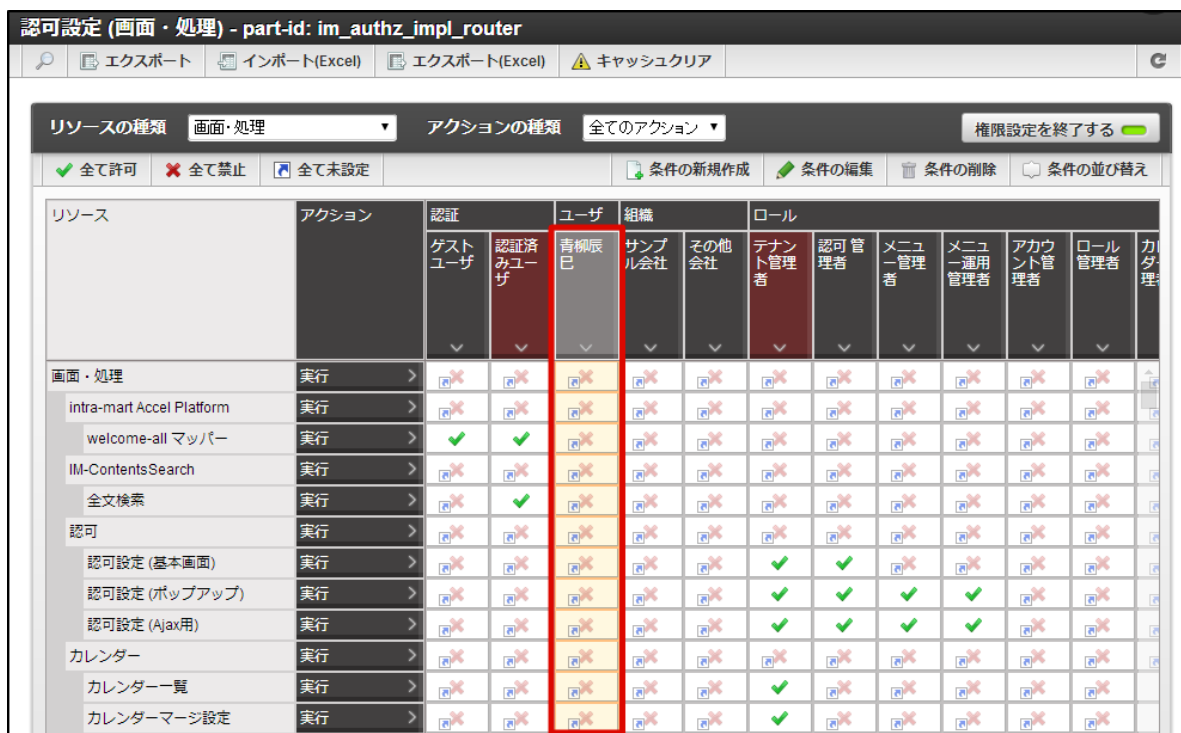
認可設定 (画面・処理) - part-id: im_authz_impl_router

エクスポート　インポート(Excel)　エクスポート(Excel)　キャッシュクリア

リソースの種類　画面・処理　アクションの種類　全てのアクション　権限設定を終了する

全て許可　全て禁止　全て未設定　条件の新規作成　条件の編集　条件の削除　条件の並び替え

| リソース | アクション | 認証 ゲストユーザ | 認証 認証済みユーザ | ユーザ 青柳辰巳 | 組織 サンプル会社 | 組織 その他会社 | ロール テナント管理者 | ロール 認可管理者 | ロール メニュー管理者 | ロール メニュー運用管理者 | ロール アカウント管理者 | ロール ロール管理者 | ロール カ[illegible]ダ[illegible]理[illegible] |
|---|---|---|---|---|---|---|---|---|---|---|---|---|---|
| 画面・処理 | 実行 | | | | | | | | | | | | |
| intra-mart Accel Platform | 実行 | | | | | | | | | | | | |
| welcome-all マッパー | 実行 | ✔ | ✔ | | | | | | | | | | |
| IM-ContentsSearch | 実行 | | | | | | | | | | | | |
| 全文検索 | 実行 | | ✔ | | | | | | | | | | |
| 認可 | 実行 | | | | | | | | | | | | |
| 認可設定 (基本画面) | 実行 | | | | | | ✔ | ✔ | | | | | |
| 認可設定 (ポップアップ) | 実行 | | | | | | ✔ | ✔ | ✔ | ✔ | | | |
| 認可設定 (Ajax用) | 実行 | | | | | | ✔ | ✔ | ✔ | ✔ | | | |
| カレンダー | 実行 | | | | | | | | | | | | |
| カレンダー一覧 | 実行 | | | | | | ✔ | | | | | | |
| カレンダーマージ設定 | 実行 | | | | | | ✔ | | | | | | |